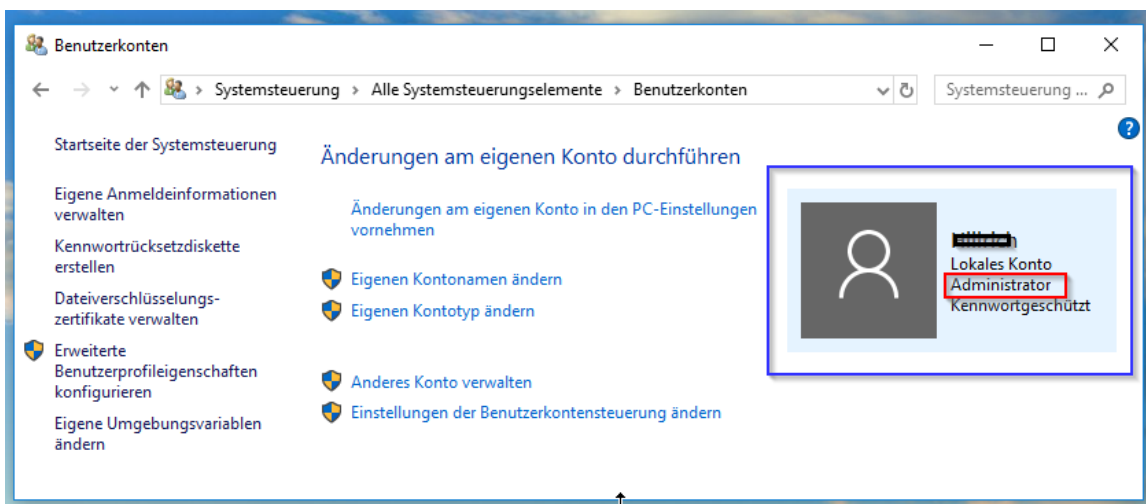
Benutzerkonten

Systemsteuerung › Alle Systemsteuerungselemente › Benutzerkonten

Systemsteuerung ...

Startseite der Systemsteuerung

Eigene Anmeldeinformationen verwalten

Kennwortrücksetzdiskette erstellen

Dateiverschlüsselungszertifikate verwalten

Erweiterte Benutzerprofileigenschaften konfigurieren

Eigene Umgebungsvariablen ändern

Änderungen am eigenen Konto durchführen

Änderungen am eigenen Konto in den PC-Einstellungen vornehmen

Eigenen Kontonamen ändern

Eigenen Kontotyp ändern

Anderes Konto verwalten

Einstellungen der Benutzerkontensteuerung ändern

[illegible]

Lokales Konto

Administrator

Kennwortgeschützt